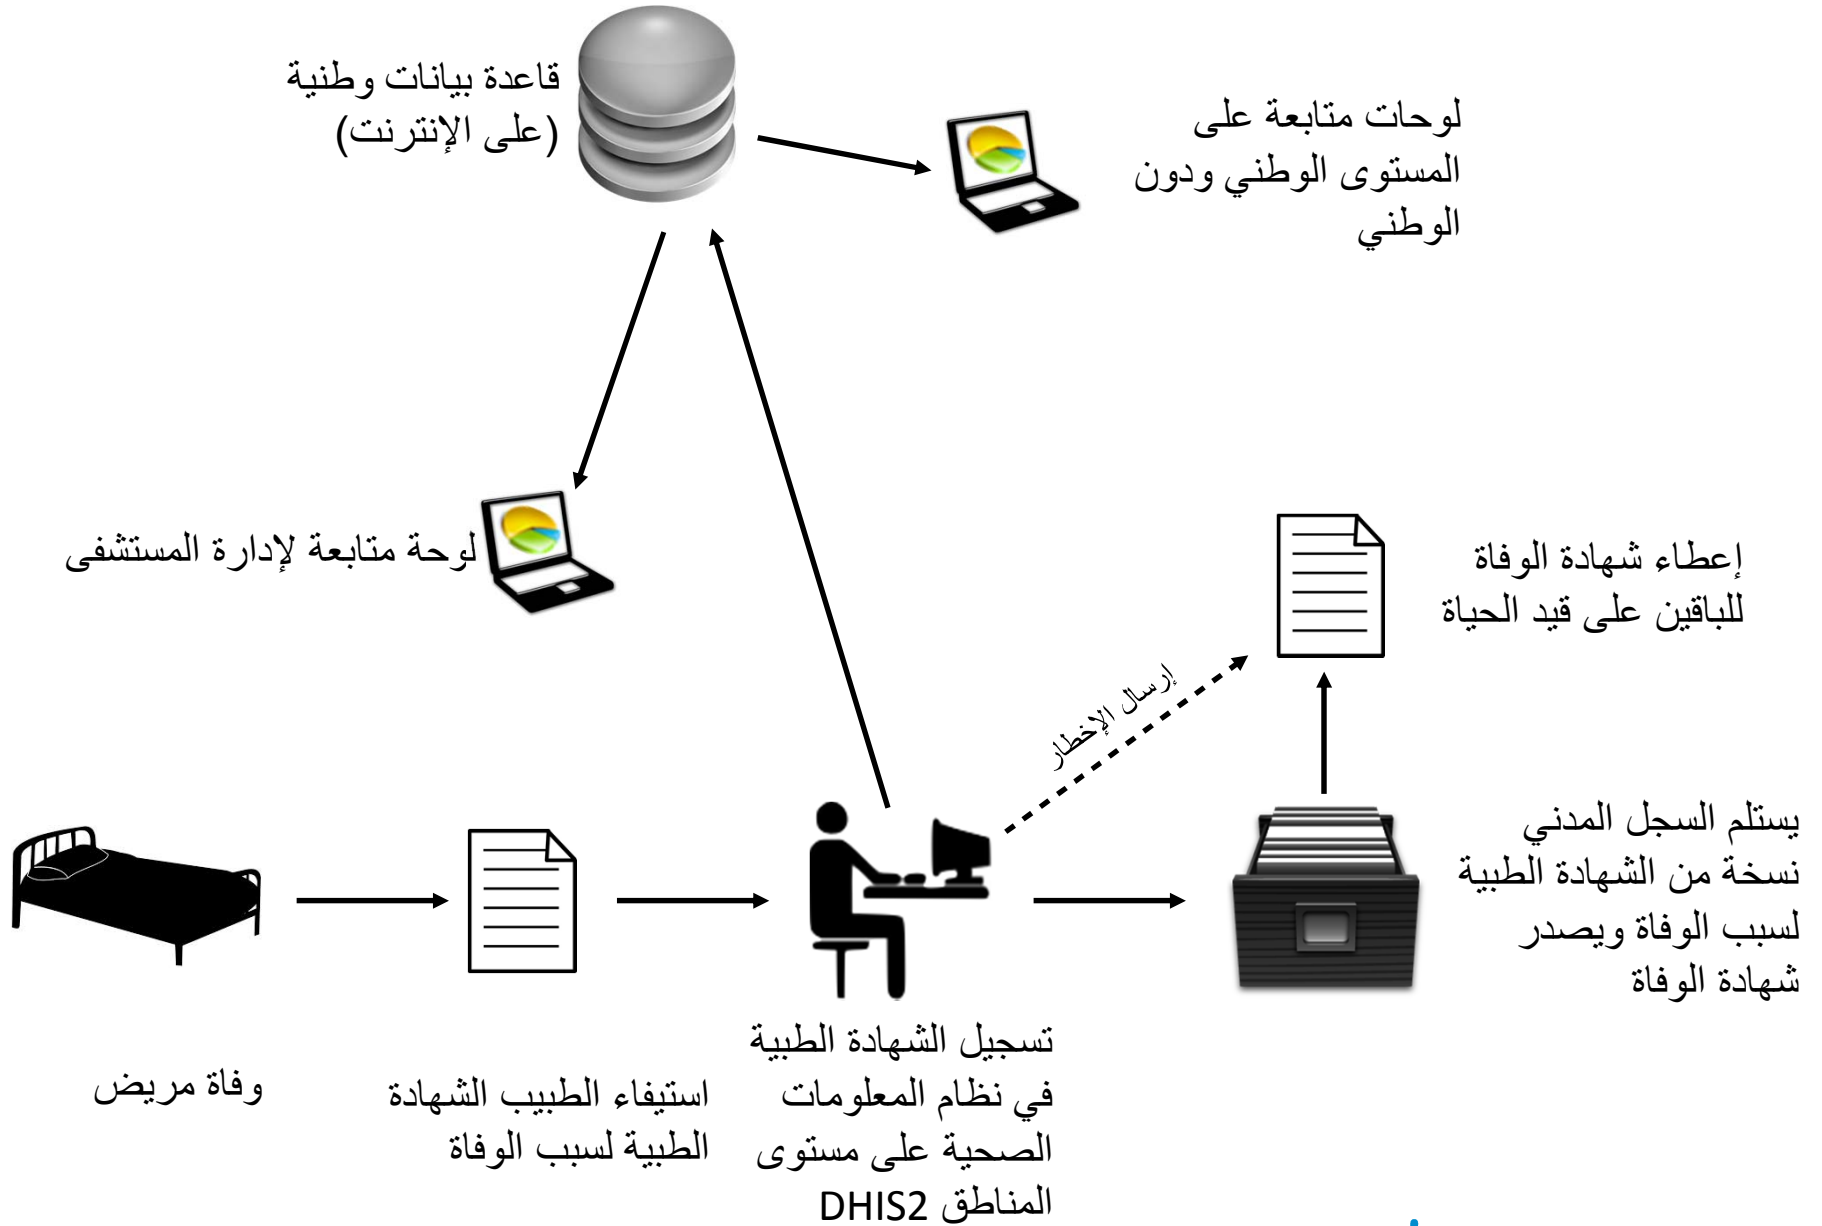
قاعدة بيانات وطنية (على الإنترنت)

لوحات متابعة على المستوى الوطني ودون الوطني

لوحة متابعة لإدارة المستشفى

إعطاء شهادة الوفاة للباقين على قيد الحياة

إرسال الإخطار

يستلم السجل المدني نسخة من الشهادة الطبية لسبب الوفاة ويصدر شهادة الوفاة

وفاة مريض

استيفاء الطبيب الشهادة الطبية لسبب الوفاة

تسجيل الشهادة الطبية في نظام المعلومات الصحية على مستوى المناطق DHIS2